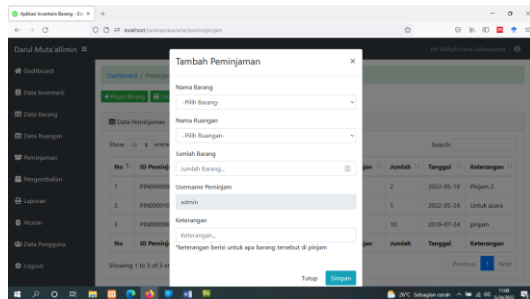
Aplikasi Inventaris Barang - Da ×
+
localhost/sarana prasarana/peminjaman
Darul Muta'allimin
Hi! Miftah Farid Adwanjama
Dashboard
Data Inventaris
Data Barang
Data Ruangan
Peminjaman
Pengembalian
Laporan
Aturan
Data Pengguna
Logout
Dashboard / Peminja
+ Pinjam Barang
Data Peminjaman
Show 10 entri
Search:

| No | ID Pemin | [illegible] | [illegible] | Jumlah | Tanggal | Keterangan |
|---|---|---|---|---|---|---|
| 1 | PIN000001 | | | 2 | 2022-05-19 | Pinjam 2 |
| 2 | PIN000001 | | | 1 | 2022-05-24 | Untuk acara |
| 3 | PIN000001 | | | 10 | 2019-07-24 | pinjam |
| No | ID Pemin | | | Jumlah | Tanggal | Keterangan |

Showing 1 to 3 of 3 en
Previous 1 Next

Tambah Peminjaman
×
Nama Barang
-Pilih Barang-
Nama Ruangan
-Pilih Ruangan-
Jumlah Barang
Jumlah Barang...
Username Peminjam
admin
Keterangan
Keterangan...
*keterangan berisi untuk apa barang tersebut di pinjam
Tutup
Simpan

26°C Sebagian cerah
11:08
5/26/2022